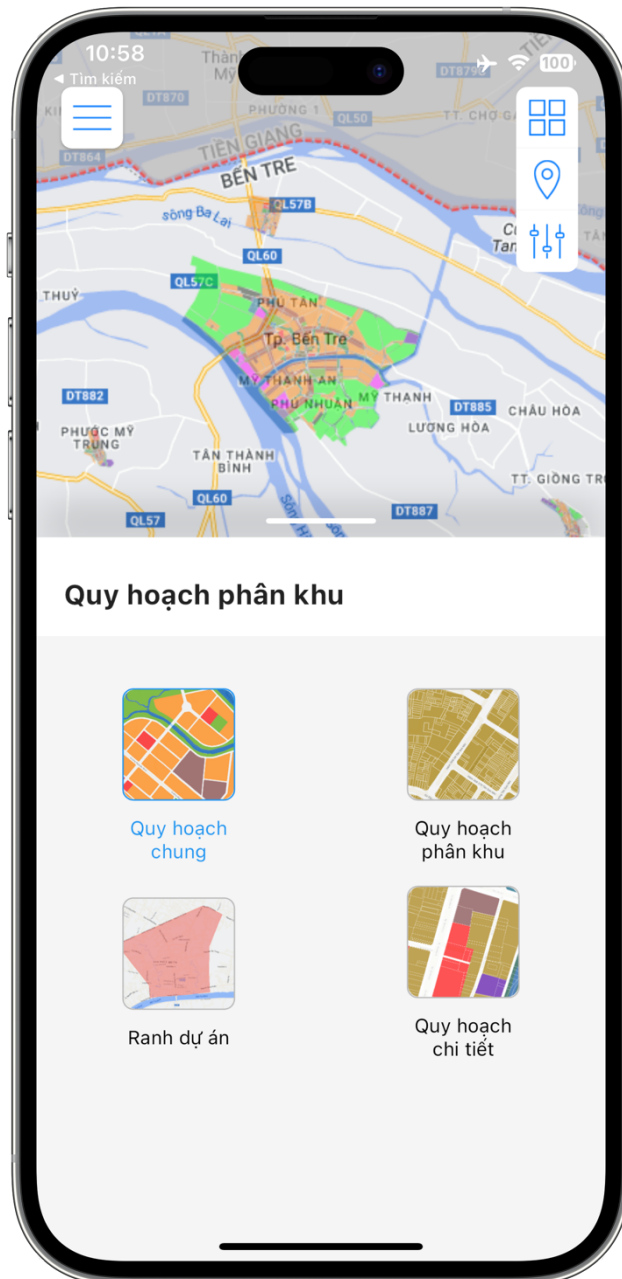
10:58
◂ Tìm kiếm
100

Thành Mỹ
DT870
PHƯỜNG 1
QL50
TT. CHỢ GẠO
DT879
DT864
TIỀN GIANG
BẾN TRE
sông Ba Lai
QL57B
QL60
QL57C
THUỲ
PHÚ TÂN
Tp. Bến Tre
MỸ THẠNH AN
PHÚ NHUẬN
MỸ THẠNH
DT882
DT885
CHÂU HÒA
PHƯỚC MỸ TRUNG
LƯƠNG HÒA
TÂN THÀNH BÌNH
TT. GIỒNG TRÔ
QL60
QL57
DT887

Quy hoạch phân khu

Quy hoạch chung

Quy hoạch phân khu

Ranh dự án

Quy hoạch chi tiết